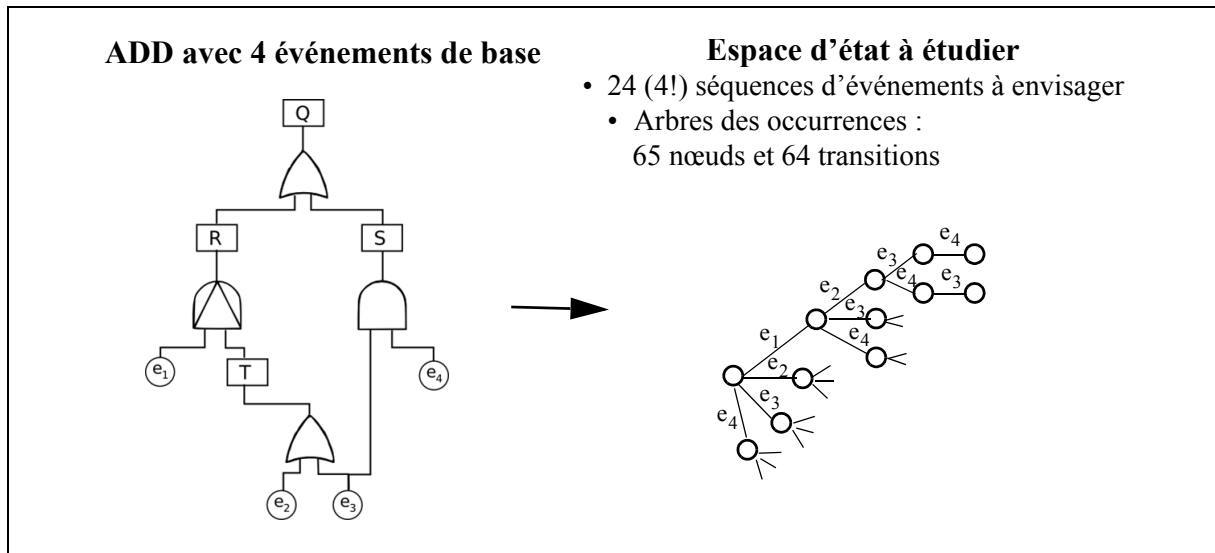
ADD avec 4 événements de base

Q

R

S

T

$e_1$

$e_4$

$e_2$

$e_3$

Espace d'état à étudier

• 24 (4!) séquences d'événements à envisager

• Arbres des occurrences : 65 nœuds et 64 transitions

$e_4$

$e_3$

$e_4$

$e_3$

$e_2$

$e_3$

$e_4$

$e_1$

$e_2$

$e_3$

$e_4$